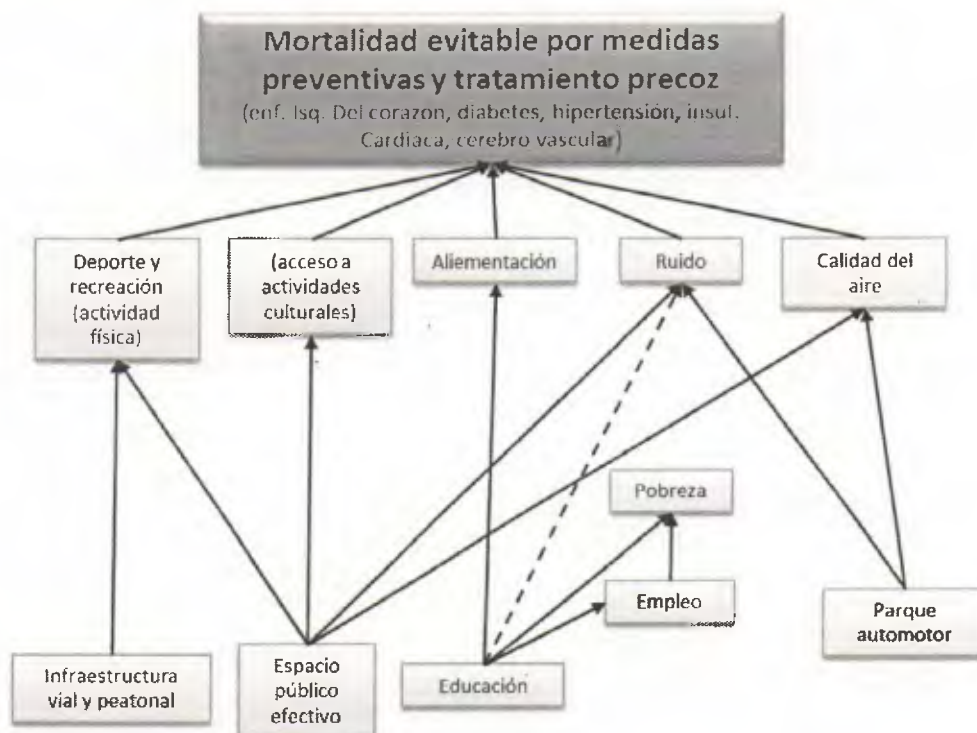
Mortalidad evitable por medidas preventivas y tratamiento precoz
(enf. Isq. Del corazon, diabetes, hipertensión, insul. Cardiaca, cerebro vascular)

Deporte y recreación (actividad física)

(acceso a actividades culturales)

Aliementación

Ruido

Calidad del aire

Pobreza

Empleo

Parque automotor

Infraestructura vial y peatonal

Espacio público efectivo

Educación